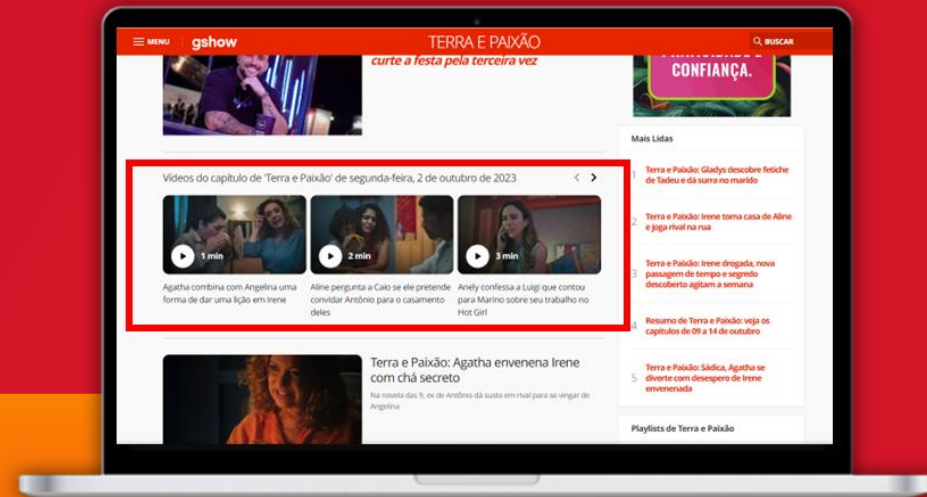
MENU gshow TERRA E PAIXÃO BUSCAR

curte a festa pela terceira vez

CONFIANÇA.

Vídeos do capítulo de 'Terra e Paixão' de segunda-feira, 2 de outubro de 2023

1 min
Agatha combina com Angelina uma forma de dar uma lição em Irene

2 min
Aline pergunta a Caio se ele pretende convidar Antônio para o casamento deles

3 min
Anely confessa a Luigi que contou para Marino sobre seu trabalho no Hot Girl

Terra e Paixão: Agatha envenena Irene com chá secreto

Na novela das 9, ex de Antônio dá susto em rival para se vingar de Angelina

Mais Lidas

1 Terra e Paixão: Gladys descobre fetiche de Tadeu e dá surra no marido

2 Terra e Paixão: Irene toma casa de Aline e joga rival na rua

3 Terra e Paixão: Irene drogada, nova passagem de tempo e segredo descoberto agitam a semana

4 Resumo de Terra e Paixão: veja os capítulos de 09 a 14 de outubro

5 Terra e Paixão: Sádica, Agatha se diverte com desespero de Irene envenenada

Playlists de Terra e Paixão